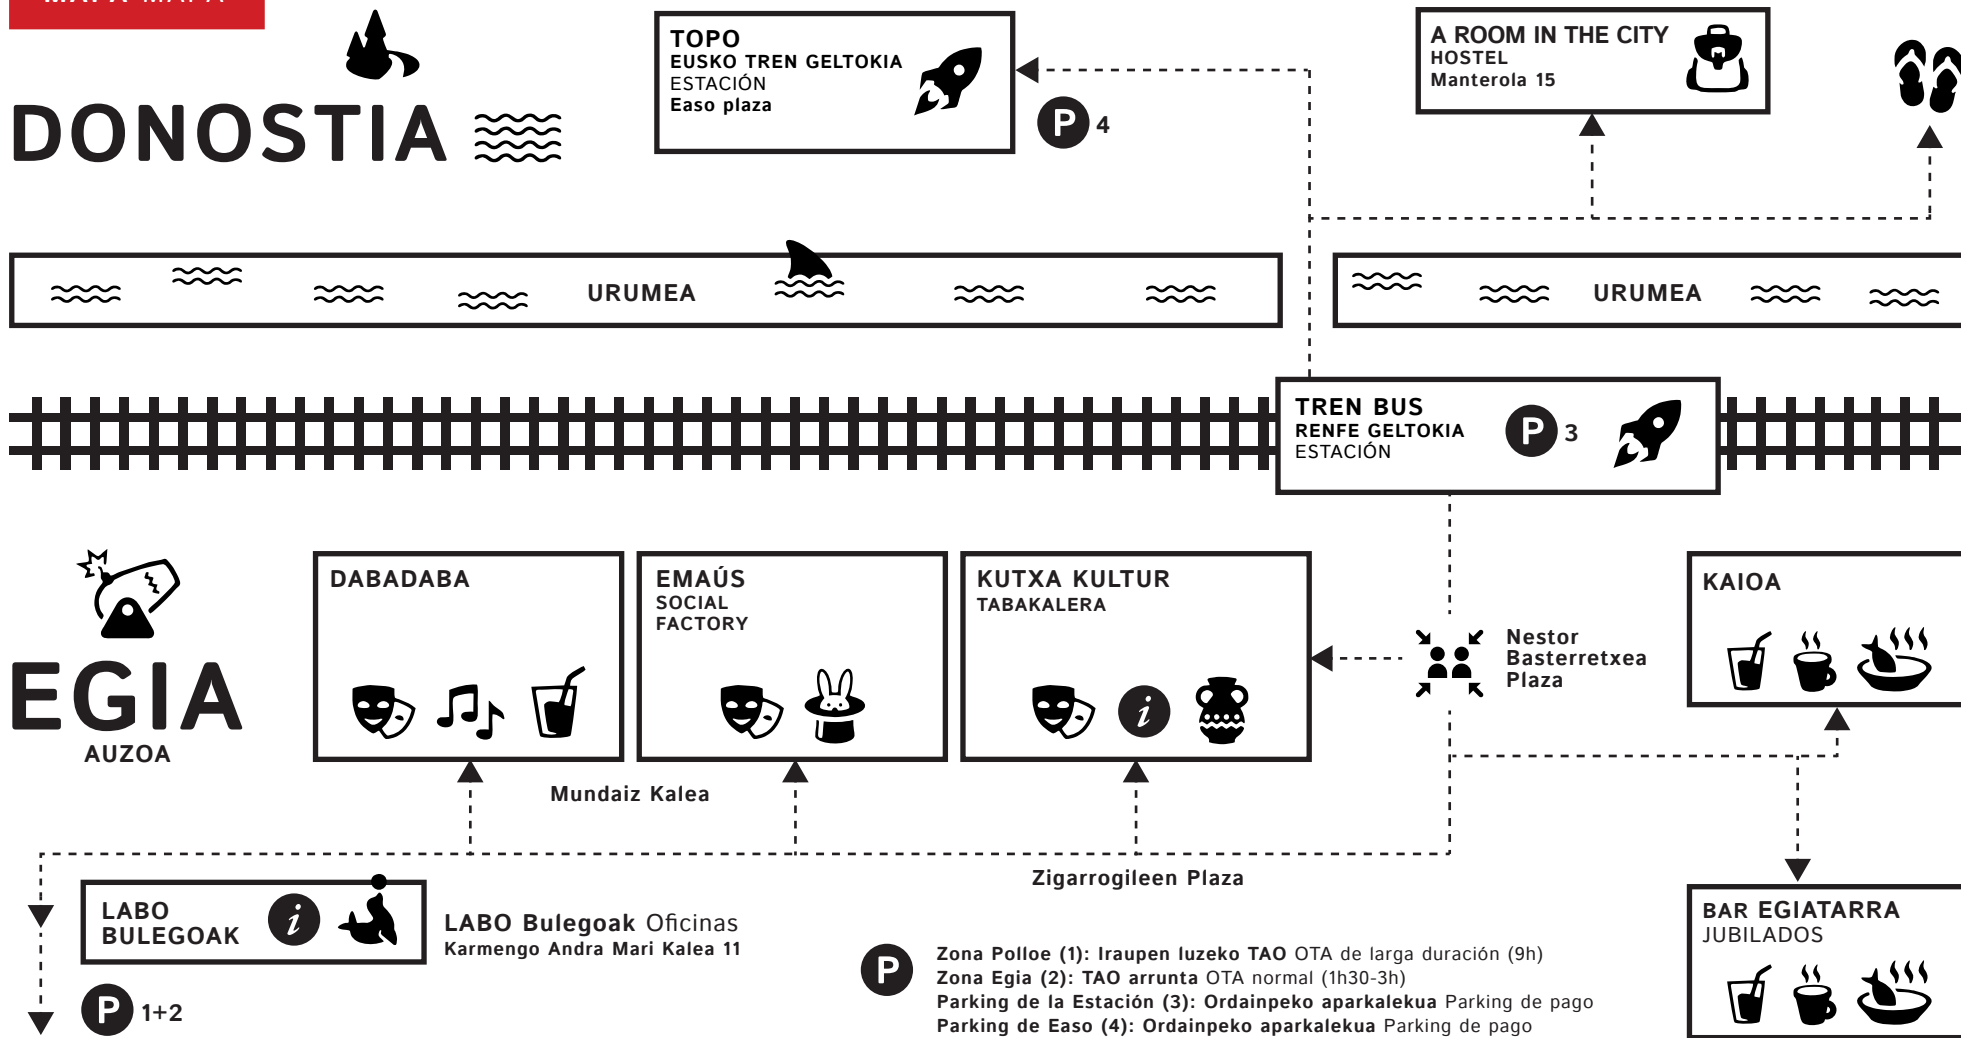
MAPA MAPA

DONOSTIA

TOPO
EUSKO TREN GELTOKIA
ESTACIÓN
Easo plaza

P 4

A ROOM IN THE CITY
HOSTEL
Manterola 15

URUMEA

URUMEA

TREN BUS
RENFE GELTOKIA
ESTACIÓN

P 3

EGIA
AUZOA

DABADABA

EMAÚS
SOCIAL
FACTORY

KUTXA KULTUR
TABAKALERA

Nestor
Basterretxea
Plaza

KAIOA

Mundaiz Kalea

Zigarrogileen Plaza

LABO
BULEGOAK

LABO Bulegoak Oficinas
Karmengo Andra Mari Kalea 11

P 1+2

P
Zona Polloe (1): Iraupen luzeko TAO OTA de larga duración (9h)
Zona Egia (2): TAO arrunta OTA normal (1h30-3h)
Parking de la Estación (3): Ordainpeko aparkalekua Parking de pago
Parking de Easo (4): Ordainpeko aparkalekua Parking de pago

BAR EGIATARRA
JUBILADOS